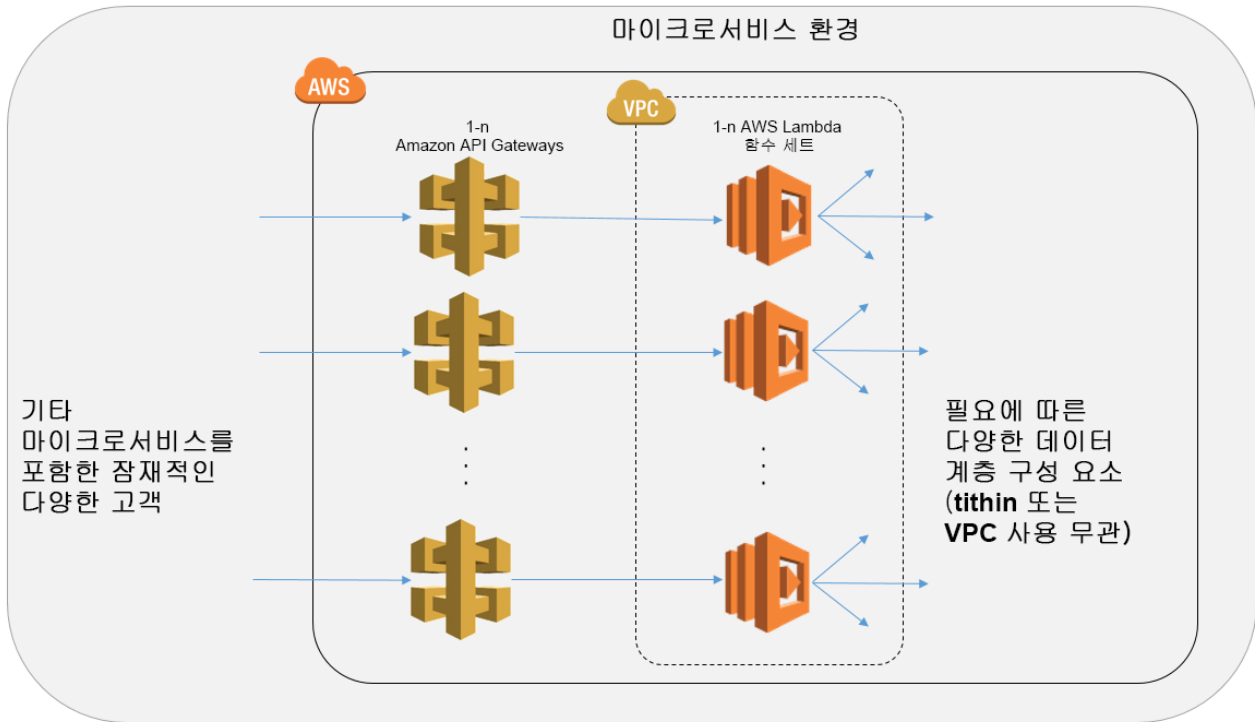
마이크로서비스 환경

AWS

VPC

1-n
Amazon API Gateways

1-n AWS Lambda
함수 세트

기타
마이크로서비스를
포함한 잠재적인
다양한 고객

필요에 따른
다양한 데이터
계층 구성 요소
(**tithin** 또는
**VPC** 사용 무관)